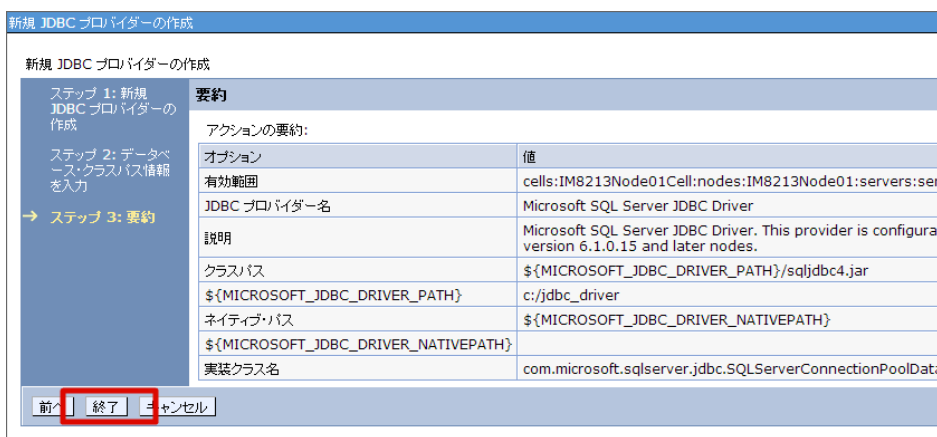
新規 JDBC プロバイダーの作成

新規 JDBC プロバイダーの作成

ステップ 1: 新規 JDBC プロバイダーの作成

ステップ 2: データベース・クラスパス情報を入力

→ ステップ 3: 要約

要約

アクションの要約:

| オプション | 値 |
|---|---|
| 有効範囲 | cells:IM8213Node01Cell:nodes:IM8213Node01:servers:se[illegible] |
| JDBC プロバイダー名 | Microsoft SQL Server JDBC Driver |
| 説明 | Microsoft SQL Server JDBC Driver. This provider is configura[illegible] version 6.1.0.15 and later nodes. |
| クラスパス | ${MICROSOFT_JDBC_DRIVER_PATH}/sqljdbc4.jar |
| ${MICROSOFT_JDBC_DRIVER_PATH} | c:/jdbc_driver |
| ネイティブ・パス | ${MICROSOFT_JDBC_DRIVER_NATIVEPATH} |
| ${MICROSOFT_JDBC_DRIVER_NATIVEPATH} | |
| 実装クラス名 | com.microsoft.sqlserver.jdbc.SQLServerConnectionPoolDat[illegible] |

前へ 終了 キャンセル